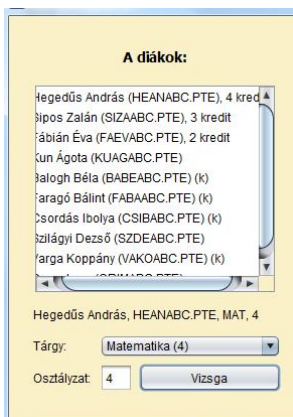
A diákok:

Hegedűs András (HEANABC.PTE), 4 kred
Sipos Zalán (SIZAABC.PTE), 3 kredit
Fábián Éva (FAEVABC.PTE), 2 kredit
Kun Ágota (KUAGABC.PTE)
Balogh Béla (BABEABC.PTE) (k)
Faragó Bálint (FABAABC.PTE) (k)
Csordás Ibolya (CSIBABC.PTE) (k)
Szilágyi Dezső (SZDEABC.PTE)
Varga Koppány (VAKOABC.PTE)
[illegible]

Hegedűs András, HEANABC.PTE, MAT, 4

Tárgy: Matematika (4)

Osztályzat: 4 Vizsga